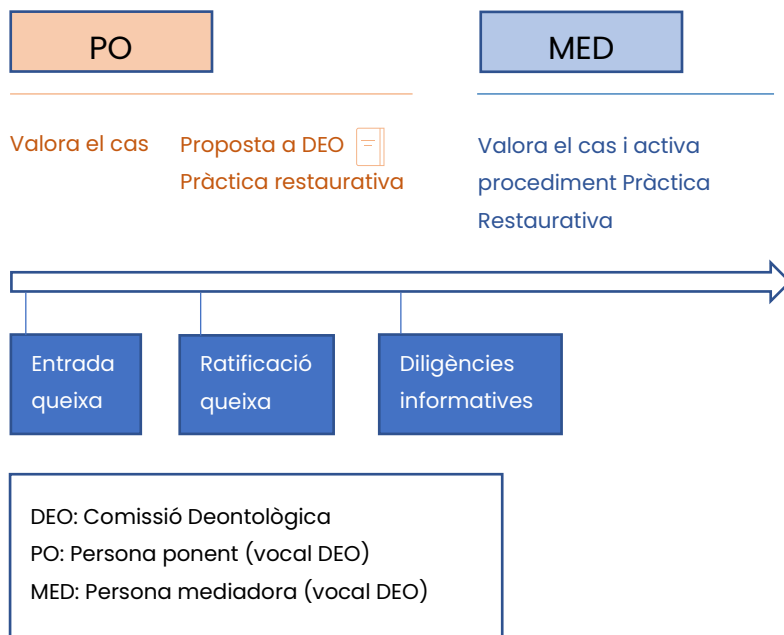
PO

MED

Valora el cas

Proposta a DEO
Pràctica restaurativa

Valora el cas i activa procediment Pràctica Restaurativa

Entrada queixa

Ratificació queixa

Diligències informatives

DEO: Comissió Deontològica
PO: Persona ponent (vocal DEO)
MED: Persona mediadora (vocal DEO)